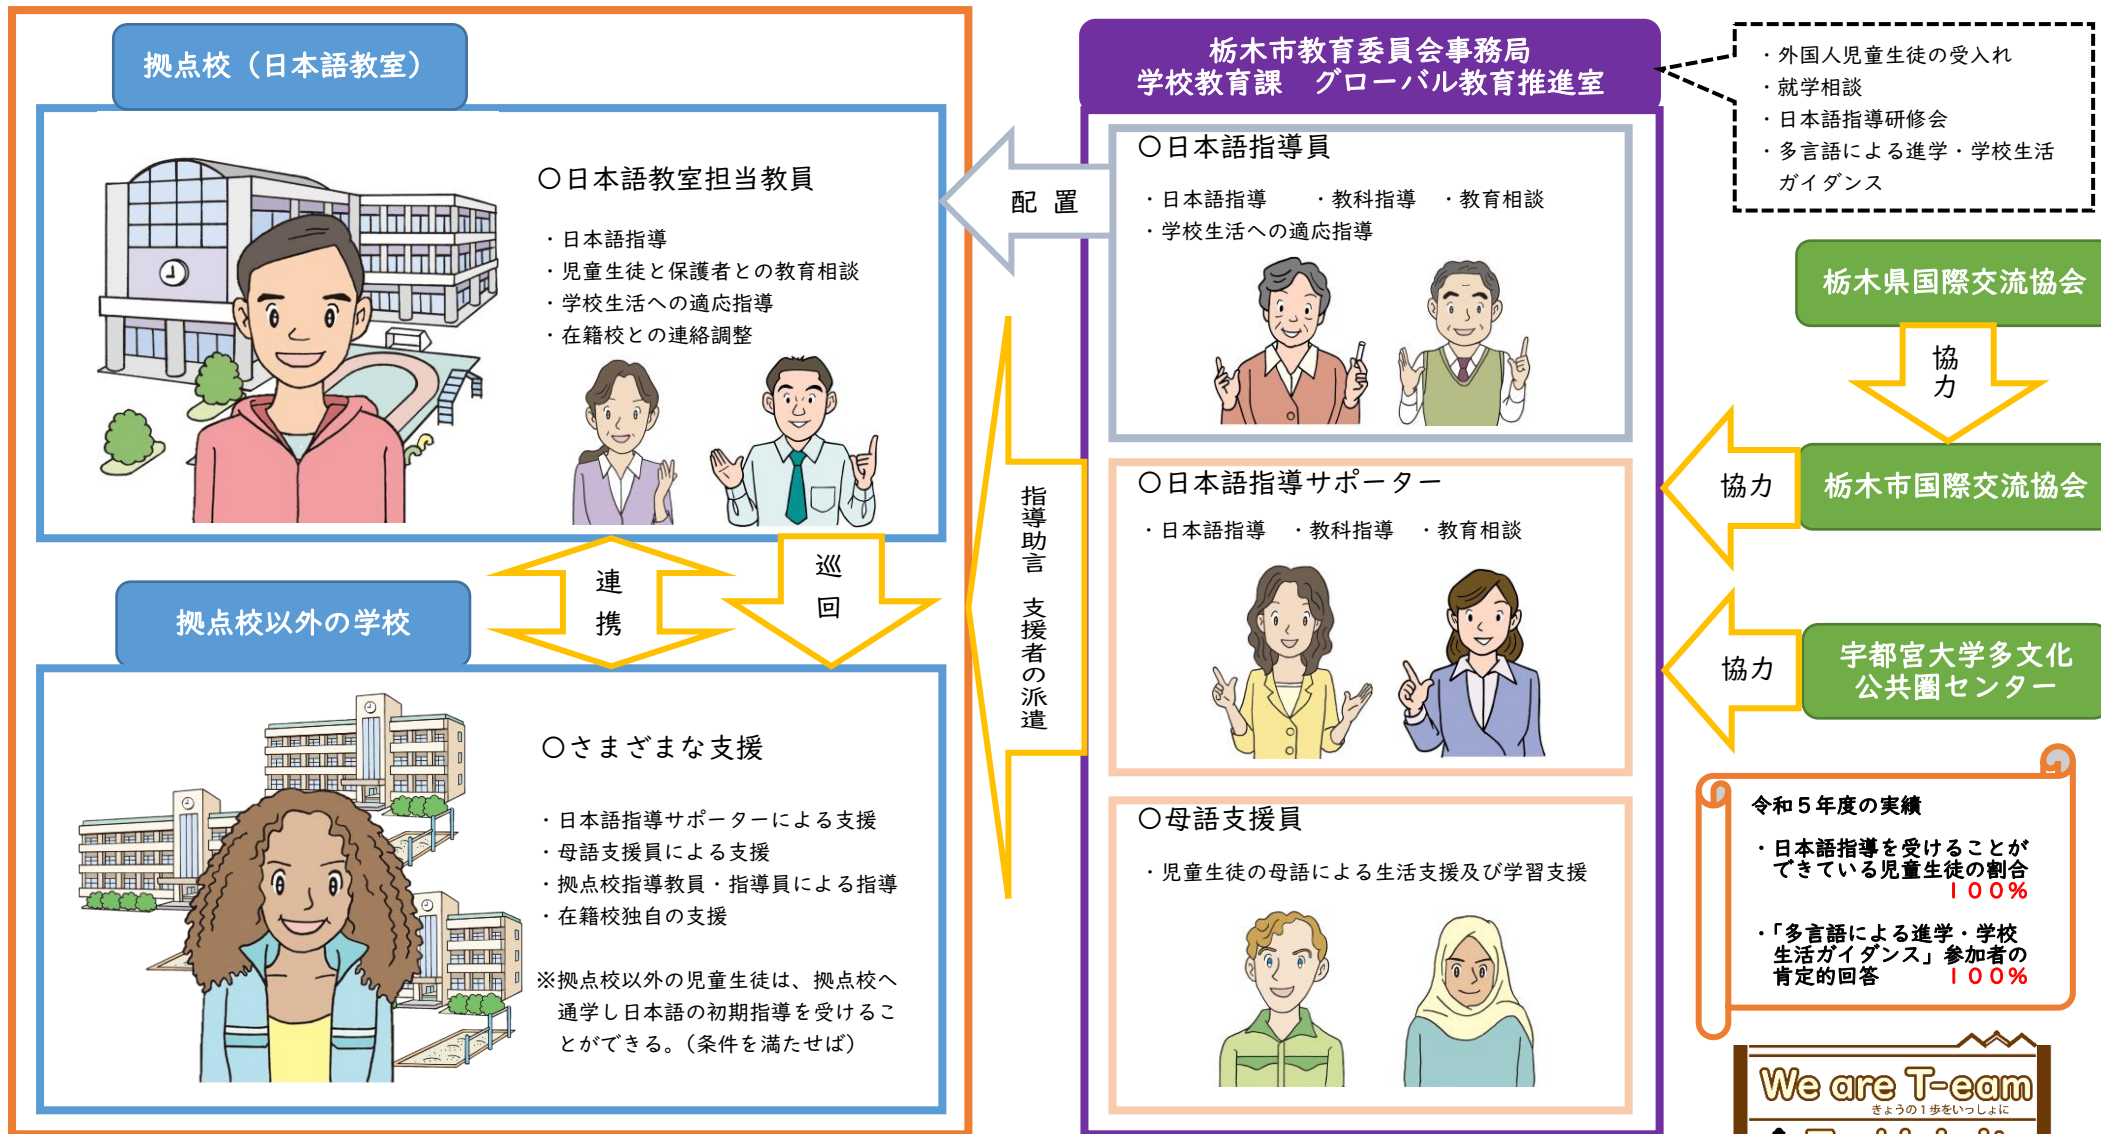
拠点校（日本語教室）

○日本語教室担当教員

・日本語指導
・児童生徒と保護者との教育相談
・学校生活への適応指導
・在籍校との連絡調整

連携

巡回

拠点校以外の学校

○さまざまな支援

・日本語指導サポーターによる支援
・母語支援員による支援
・拠点校指導教員・指導員による指導
・在籍校独自の支援

※拠点校以外の児童生徒は、拠点校へ通学し日本語の初期指導を受けることができる。（条件を満たせば）

配置

指導助言　支援者の派遣

栃木市教育委員会事務局
学校教育課　グローバル教育推進室

・外国人児童生徒の受入れ
・就学相談
・日本語指導研修会
・多言語による進学・学校生活ガイダンス

○日本語指導員

・日本語指導　・教科指導　・教育相談
・学校生活への適応指導

○日本語指導サポーター

・日本語指導　・教科指導　・教育相談

○母語支援員

・児童生徒の母語による生活支援及び学習支援

栃木県国際交流協会

協力

協力

栃木市国際交流協会

協力

宇都宮大学多文化公共圏センター

令和５年度の実績

・日本語指導を受けることができている児童生徒の割合
１００％

・「多言語による進学・学校生活ガイダンス」参加者の肯定的回答　１００％

We are T-eam
きょうの１歩をいっしょに